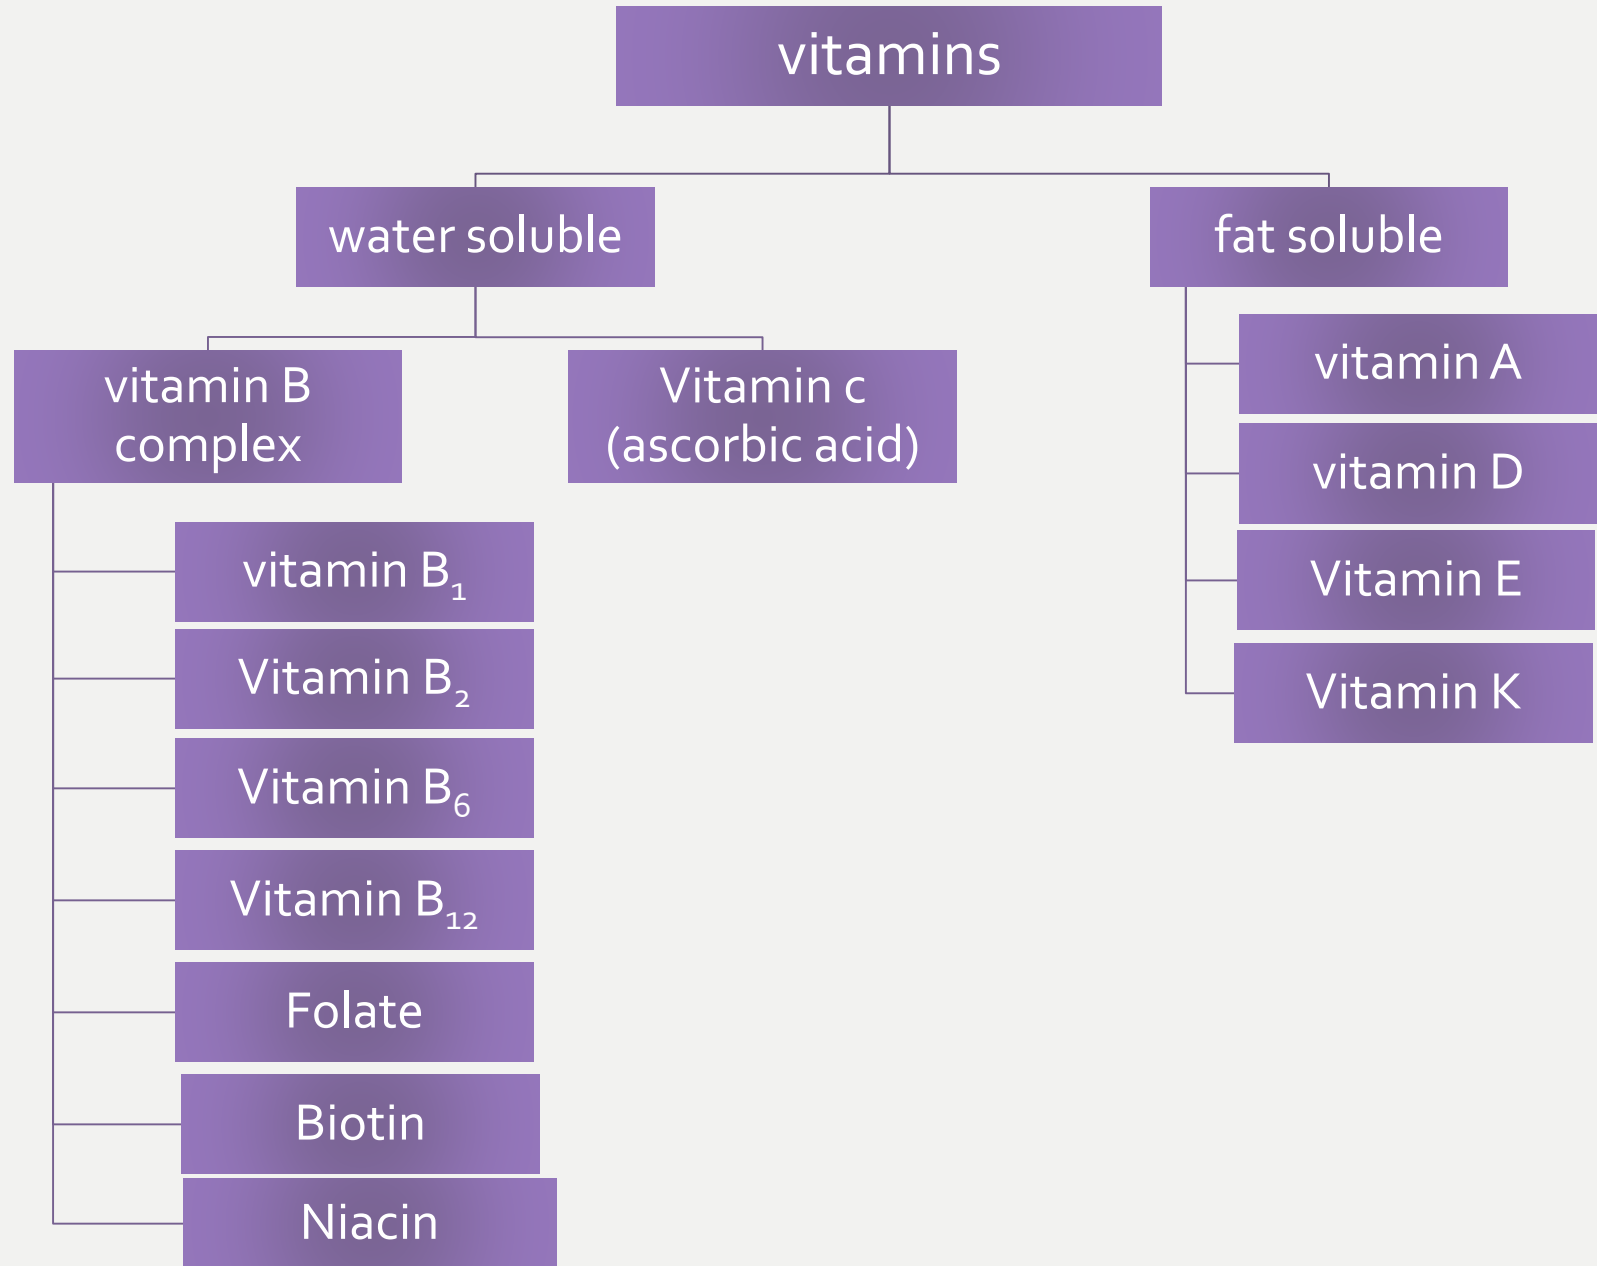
vitamins

water soluble

fat soluble

vitamin B complex

Vitamin c (ascorbic acid)

vitamin $B_1$

Vitamin $B_2$

Vitamin $B_6$

Vitamin $B_{12}$

Folate

Biotin

Niacin

vitamin A

vitamin D

Vitamin E

Vitamin K